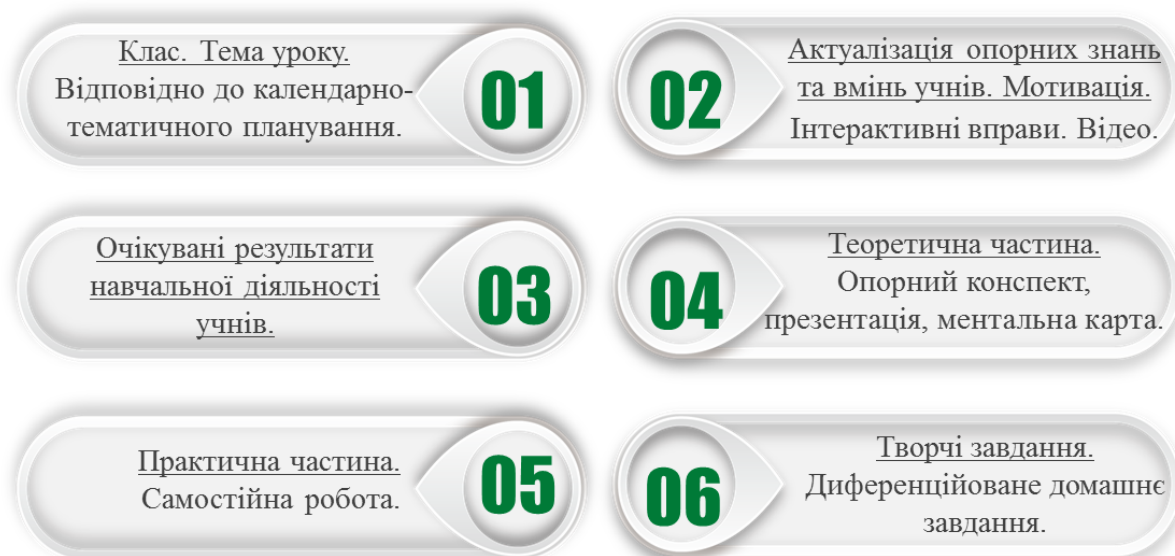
Клас. Тема уроку.
Відповідно до календарно-тематичного планування.

01

02

Актуалізація опорних знань та вмінь учнів. Мотивація.
Інтерактивні вправи. Відео.

Очікувані результати навчальної діяльності учнів.

03

04

Теоретична частина.
Опорний конспект, презентація, ментальна карта.

Практична частина.
Самостійна робота.

05

06

Творчі завдання.
Диференційоване домашнє завдання.